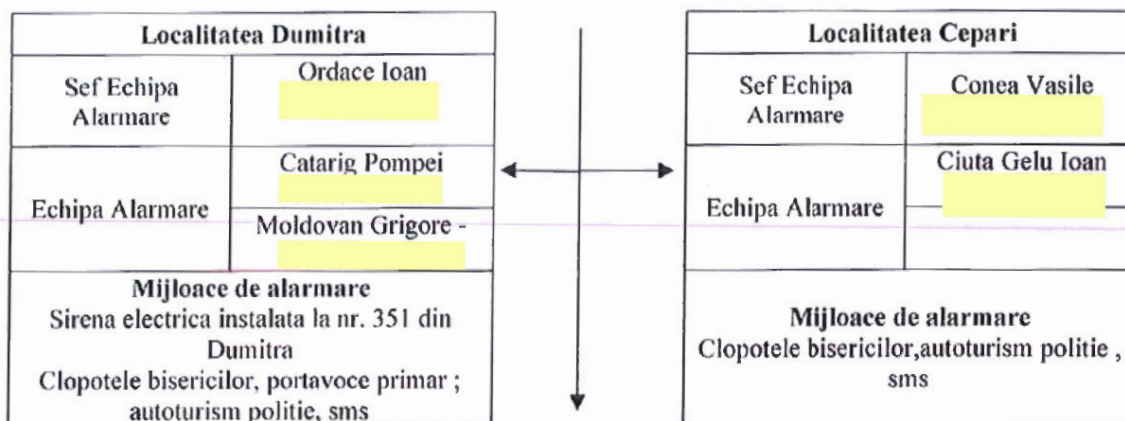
| Localitatea Dumitra | |
|---|---|
| Sef Echipa Alarmare | Ordace Ioan |
| Echipa Alarmare | Catarig Pompei |
| | Moldovan Grigore - |

**Mijloace de alarmare**
Sirena electrica instalata la nr. 351 din Dumitra
Clopotele bisericilor, portavoce primar ; autoturism politie, sms

| Localitatea Cepari | |
|---|---|
| Sef Echipa Alarmare | Conea Vasile |
| Echipa Alarmare | Ciuta Gelu Ioan |

**Mijloace de alarmare**
Clopotele bisericilor,autoturism politie , sms